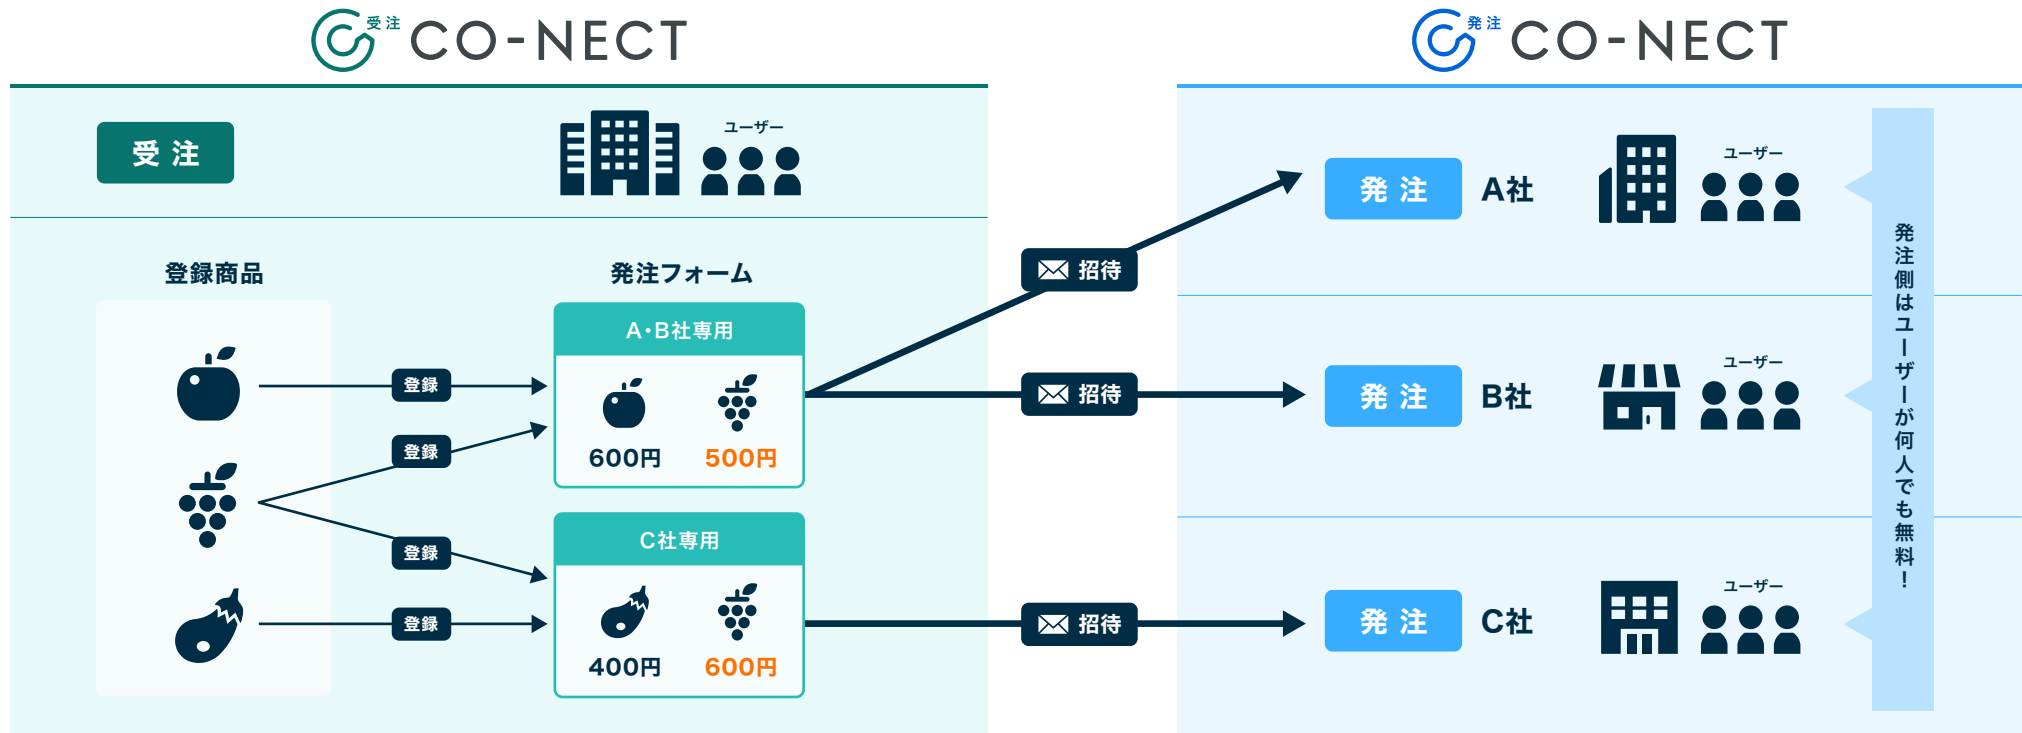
受注 CO-NECT

受 注

ユーザー

登録商品

登録

登録

登録

登録

発注フォーム

A・B社専用

600円 500円

C社専用

400円 600円

招待

招待

招待

発注 CO-NECT

発 注 A社

ユーザー

発 注 B社

ユーザー

発 注 C社

ユーザー

発注側はユーザーが何人でも無料!